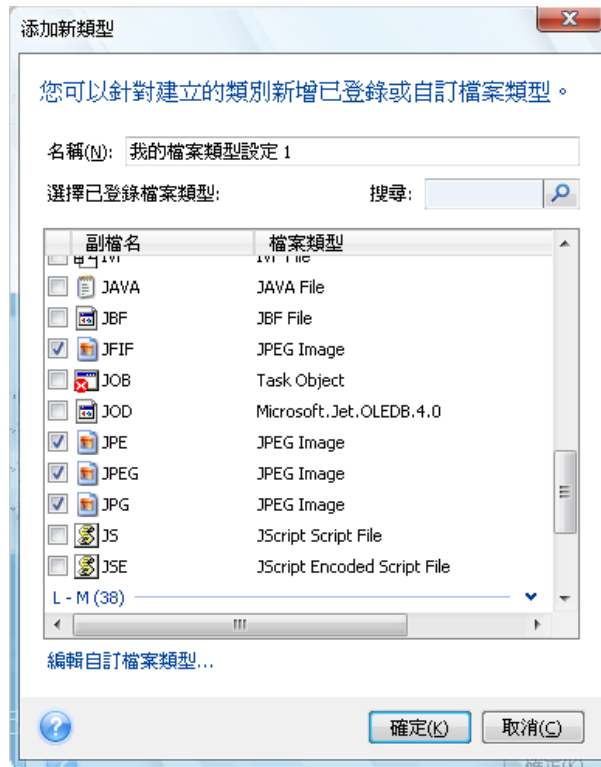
添加新類型

您可以針對建立的類別新增已登錄或自訂檔案類型。

名稱(N): 我的檔案類型設定 1

選擇已登錄檔案類型:

搜尋:

| 副檔名 | 檔案類型 |
|---|---|
| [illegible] | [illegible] File |
| JAVA | JAVA File |
| JBF | JBF File |
| JFIF | JPEG Image |
| JOB | Task Object |
| JOD | Microsoft.Jet.OLEDB.4.0 |
| JPE | JPEG Image |
| JPEG | JPEG Image |
| JPG | JPEG Image |
| JS | JScript Script File |
| JSE | JScript Encoded Script File |

L - M (38)

編輯自訂檔案類型...

確定(K) 取消(C)